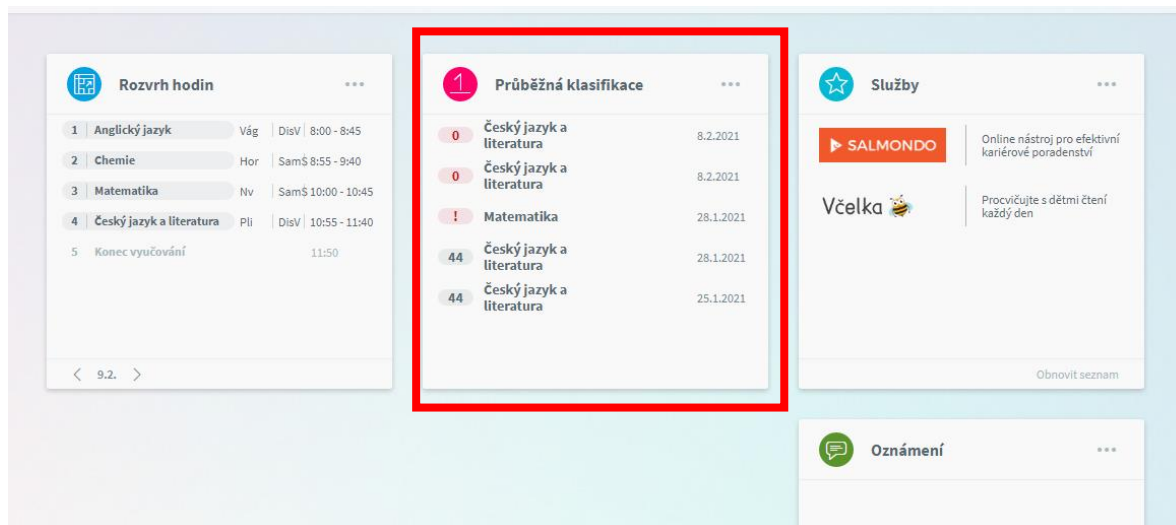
Rozvrh hodin ...

| | | | | |
|---|---|---|---|---|
| 1 | Anglický jazyk | Vág | DisV | 8:00 - 8:45 |
| 2 | Chemie | Hor | Sam$ | 8:55 - 9:40 |
| 3 | Matematika | Nv | Sam$ | 10:00 - 10:45 |
| 4 | Český jazyk a literatura | Pli | DisV | 10:55 - 11:40 |
| 5 | Konec vyučování | | | 11:50 |

< 9.2. >

1 Průběžná klasifikace ...

| | | |
|---|---|---|
| 0 | Český jazyk a literatura | 8.2.2021 |
| 0 | Český jazyk a literatura | 8.2.2021 |
| ! | Matematika | 28.1.2021 |
| 44 | Český jazyk a literatura | 28.1.2021 |
| 44 | Český jazyk a literatura | 25.1.2021 |

Služby ...

SALMONDO
Online nástroj pro efektivní kariérové poradenství

Včelka
Procvičujte s dětmi čtení každý den

Obnovit seznam

Oznámení ...